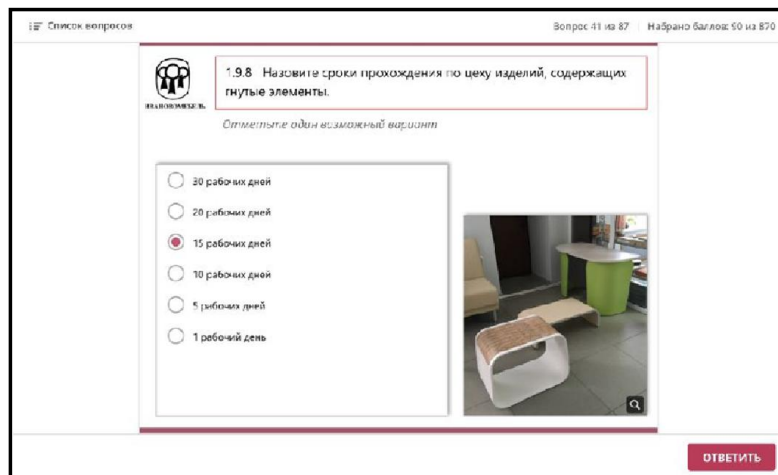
Список вопросов

Вопрос 41 из 87 | Набрано баллов: 50 из 870

1.9.8 Назовите сроки прохождения по цеху изделий, содержащих гнутые элементы.

Отметьте один возможный вариант

30 рабочих дней

20 рабочих дней

15 рабочих дней

10 рабочих дней

5 рабочих дней

1 рабочий день

ОТВЕТИТЬ